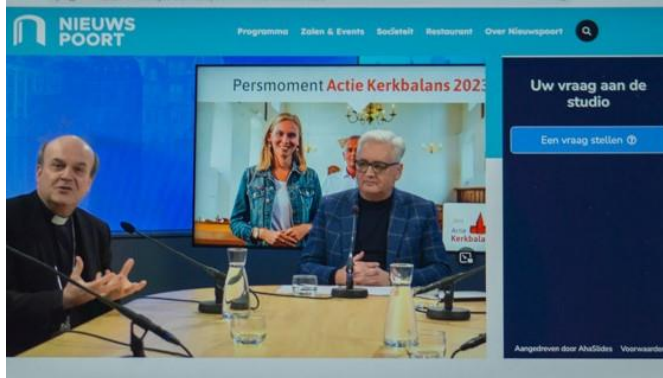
NIEUWS POORT

Programma Zalen & Events Sociëteit Restaurant Over Nieuwspoort

Persmoment Actie Kerkbalans 2023

Actie Kerkbalans

Uw vraag aan de studio

Een vraag stellen

Aangedreven door AhaSlides Voorwaarden